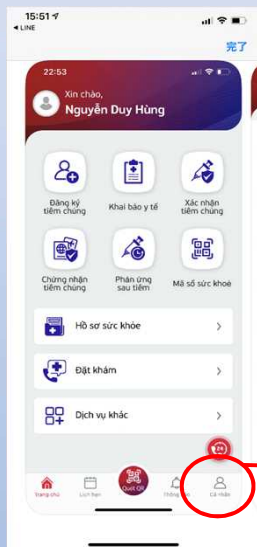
15:51
◂ LINE
完了

22:53
Xin chào,
Nguyễn Duy Hùng

Đăng ký tiêm chủng
Khai báo y tế
Xác nhận tiêm chủng
Chứng nhận tiêm chủng
Phản ứng sau tiêm
Mã số sức khoẻ

Hồ sơ sức khỏe
Đặt khám
Dịch vụ khác

Trang chủ
Lịch hẹn
Quét QR
Thông báo
Cá nhân